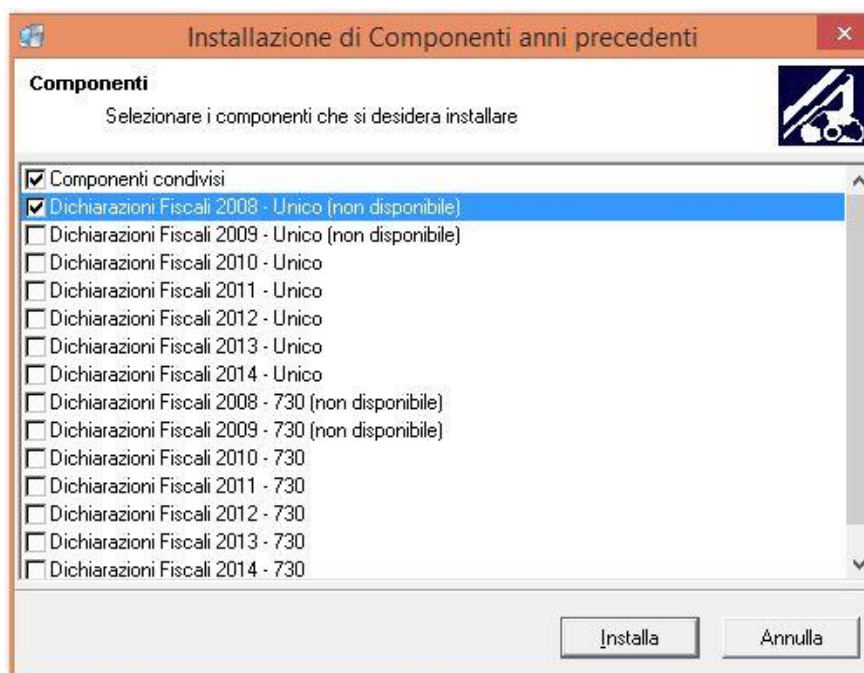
Installazione di Componenti anni precedenti

Componenti

Selezionare i componenti che si desidera installare

☑ Componenti condivisi
☑ Dichiarazioni Fiscali 2008 - Unico (non disponibile)
☐ Dichiarazioni Fiscali 2009 - Unico (non disponibile)
☐ Dichiarazioni Fiscali 2010 - Unico
☐ Dichiarazioni Fiscali 2011 - Unico
☐ Dichiarazioni Fiscali 2012 - Unico
☐ Dichiarazioni Fiscali 2013 - Unico
☐ Dichiarazioni Fiscali 2014 - Unico
☐ Dichiarazioni Fiscali 2008 - 730 (non disponibile)
☐ Dichiarazioni Fiscali 2009 - 730 (non disponibile)
☐ Dichiarazioni Fiscali 2010 - 730
☐ Dichiarazioni Fiscali 2011 - 730
☐ Dichiarazioni Fiscali 2012 - 730
☐ Dichiarazioni Fiscali 2013 - 730
☐ Dichiarazioni Fiscali 2014 - 730

Installa Annulla